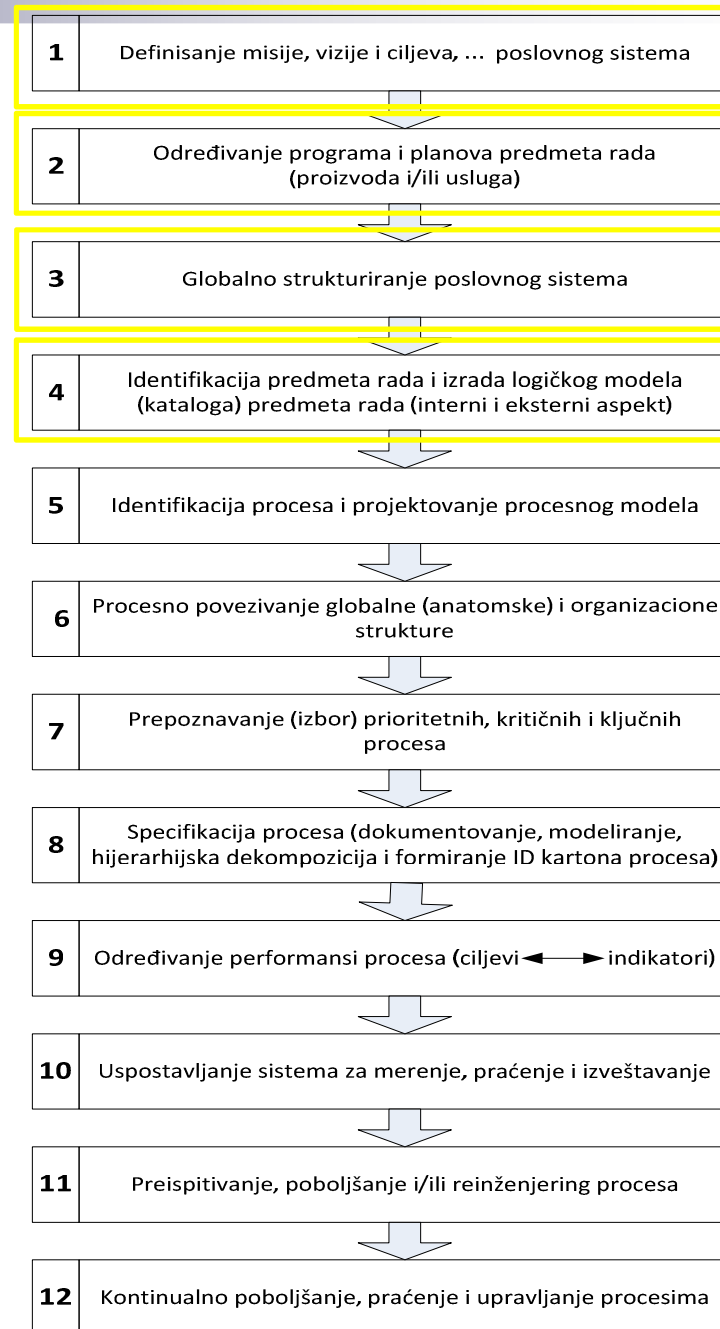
1 Definisanje misije, vizije i ciljeva, ... poslovnog sistema

2 Određivanje programa i planova predmeta rada (proizvoda i/ili usluga)

3 Globalno strukturiranje poslovnog sistema

4 Identifikacija predmeta rada i izrada logičkog modela (kataloga) predmeta rada (interni i eksterni aspekt)

5 Identifikacija procesa i projektovanje procesnog modela

6 Procesno povezivanje globalne (anatomske) i organizacione strukture

7 Prepoznavanje (izbor) prioritetnih, kritičnih i ključnih procesa

8 Specifikacija procesa (dokumentovanje, modeliranje, hijerarhijska dekompozicija i formiranje ID kartona procesa)

9 Određivanje performansi procesa (ciljevi ⟷ indikatori)

10 Uspostavljanje sistema za merenje, praćenje i izveštavanje

11 Preispitivanje, poboljšanje i/ili reinženjering procesa

12 Kontinualno poboljšanje, praćenje i upravljanje procesima